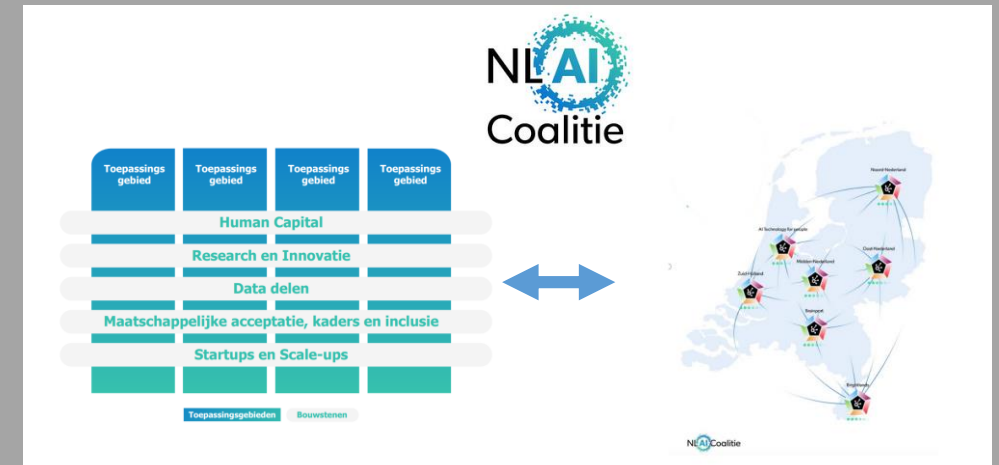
NL AI Coalitie

| Toepassings gebied | Toepassings gebied | Toepassings gebied | Toepassings gebied |
|---|---|---|---|

Human Capital

Research en Innovatie

Data delen

Maatschappelijke acceptatie, kaders en inclusie

Startups en Scale-ups

Toepassingsgebieden Bouwstenen

Noord-Nederland

AI Technology for people

Oost-Nederland

Zuid-Holland

Midden-Nederland

Brainport

Brightlands

NL AI Coalitie